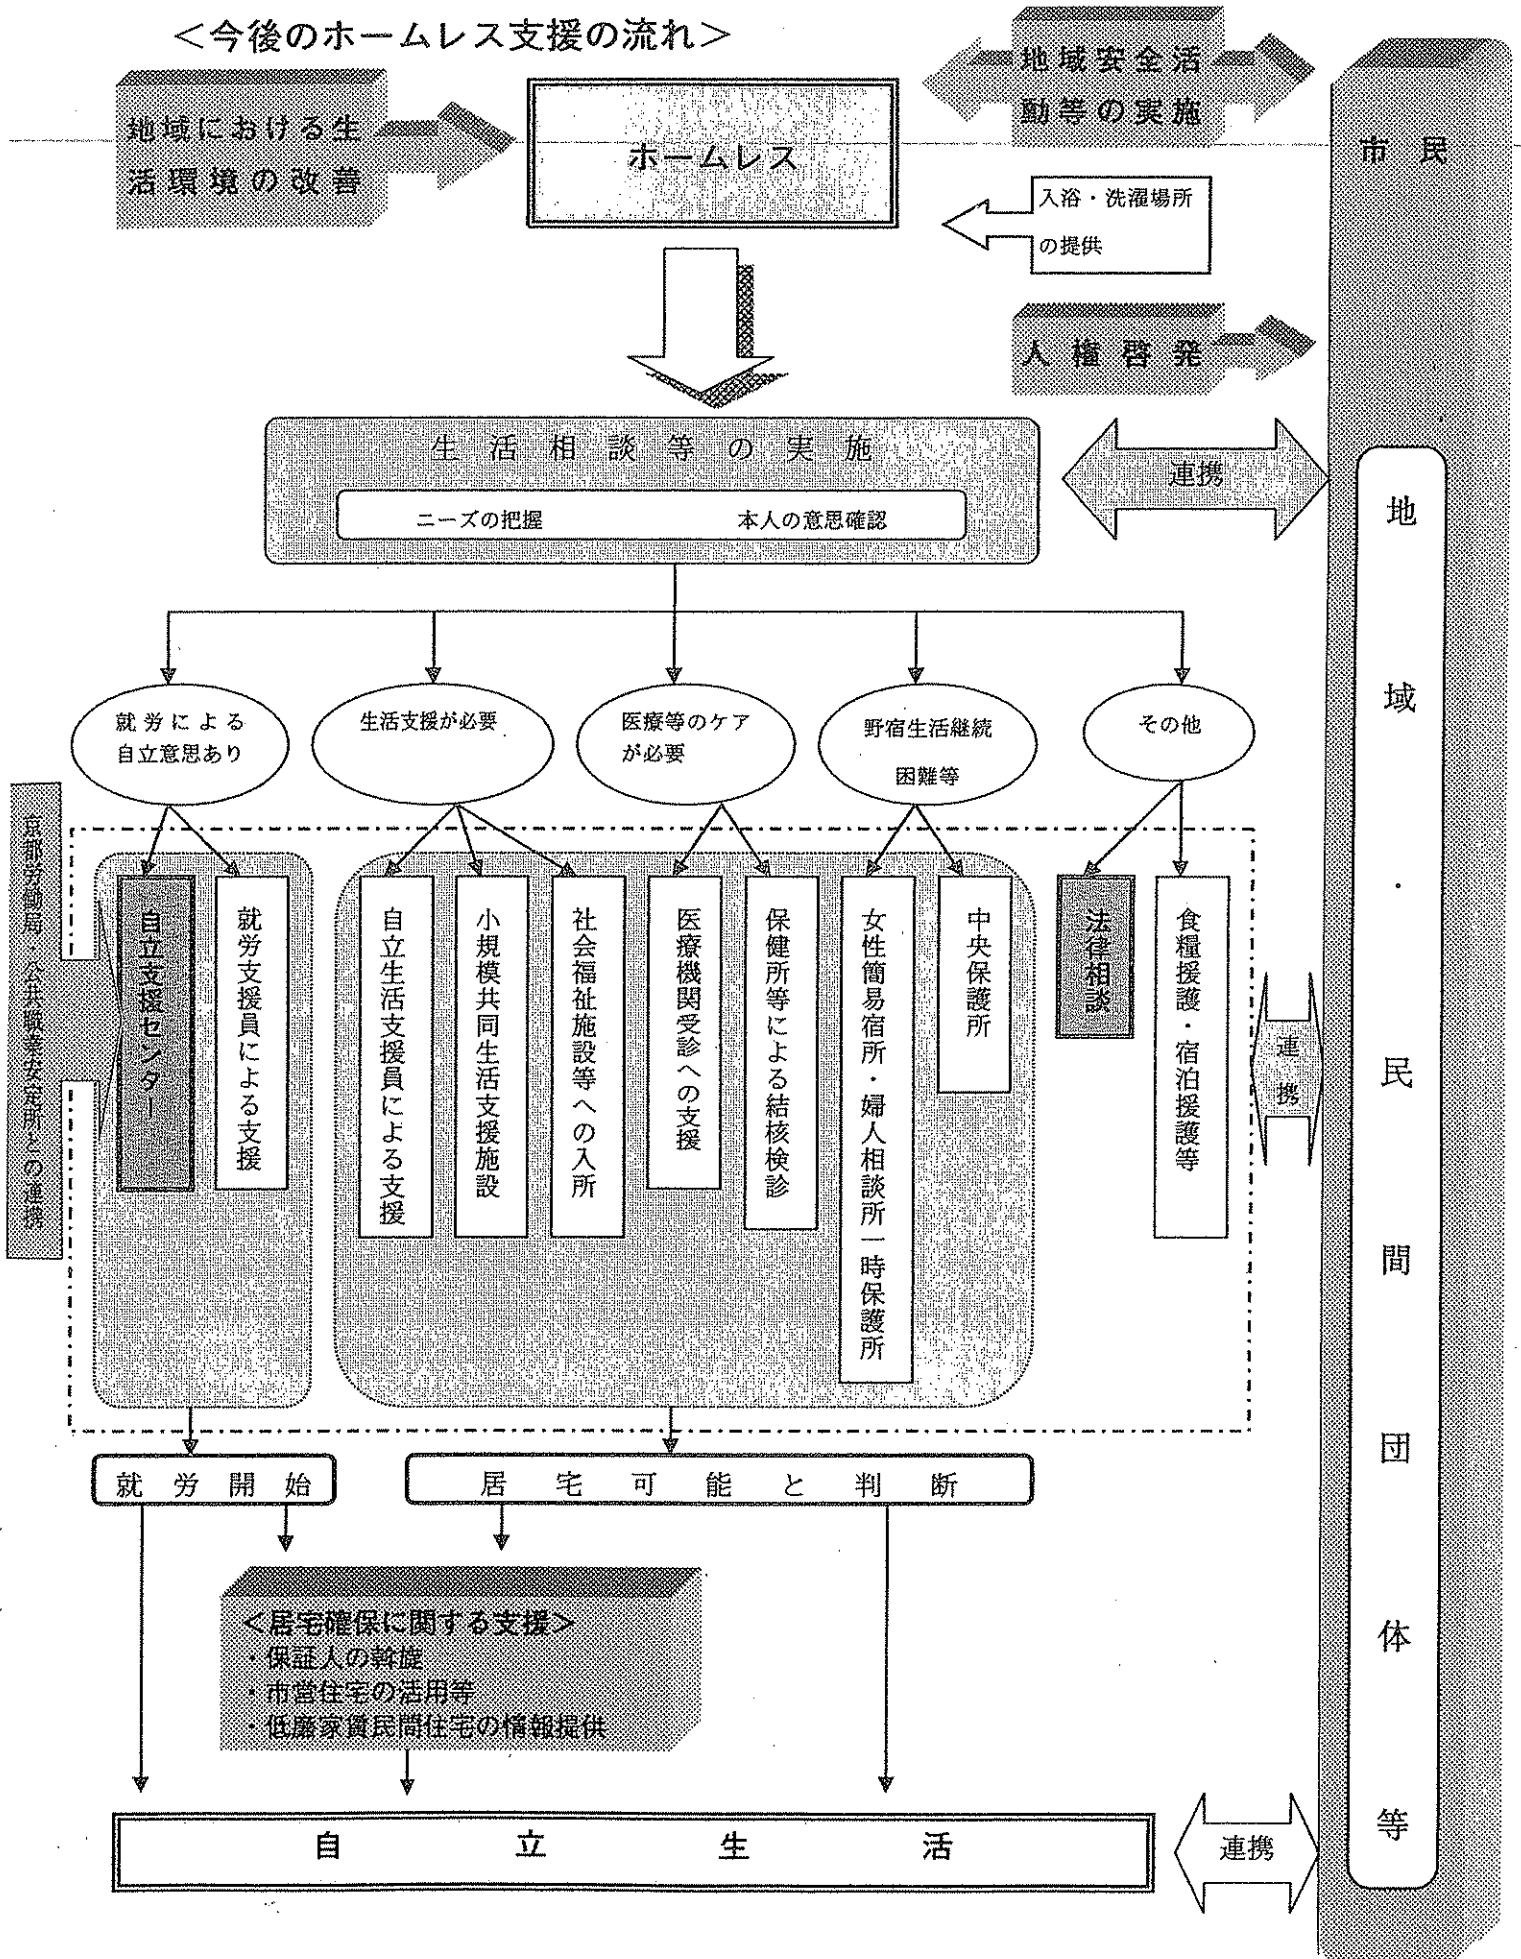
<今後のホームレス支援の流れ>

地域における生活環境の改善

ホームレス

地域安全活動等の実施

市民

入浴・洗濯場所の提供

人権啓発

生活相談等の実施

ニーズの把握　本人の意思確認

連携

地域・民間団体等

就労による自立意思あり

生活支援が必要

医療等のケアが必要

野宿生活継続困難等

その他

京都労働局・公共職業安定所との連携

自立支援センター

就労支援員による支援

自立生活支援員による支援

小規模共同生活支援施設

社会福祉施設等への入所

医療機関受診への支援

保健所等による結核検診

女性簡易宿所・婦人相談所一時保護所

中央保護所

法律相談

食糧援護・宿泊援護等

連携

就労開始

居宅可能と判断

<居宅確保に関する支援>
・保証人の斡旋
・市営住宅の活用等
・低廉家賃民間住宅の情報提供

自立生活

連携